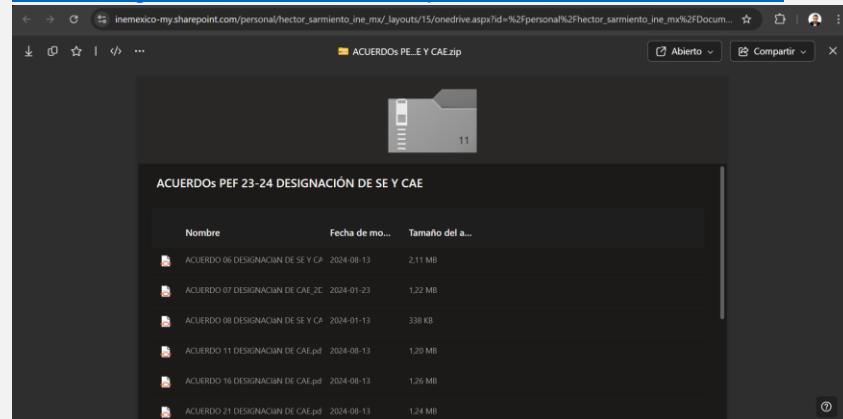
inemexico-my.sharepoint.com/personal/hector_sarmiento_ine_mx/_layouts/15/onedrive.aspx?id=%2Fpersonal%2Fhector_sarmiento_ine_mx%2FDocum...

ACUERDOs PE...E Y CAE.zip

Abierto

Compartir

11

ACUERDOs PEF 23-24 DESIGNACIÓN DE SE Y CAE

| Nombre | Fecha de mo... | Tamaño del a... |
|---|---|---|
| ACUERDO 06 DESIGNACIôN DE SE Y CA | 2024-08-13 | 2,11 MB |
| ACUERDO 07 DESIGNACIôN DE CAE_2C | 2024-01-23 | 1,22 MB |
| ACUERDO 08 DESIGNACIôN DE SE Y CA | 2024-01-13 | 338 KB |
| ACUERDO 11 DESIGNACIôN DE CAE.pd | 2024-08-13 | 1,20 MB |
| ACUERDO 16 DESIGNACIôN DE CAE.pd | 2024-08-13 | 1,26 MB |
| ACUERDO 21 DESIGNACIôN DE CAE.pd | 2024-08-13 | 1,24 MB |